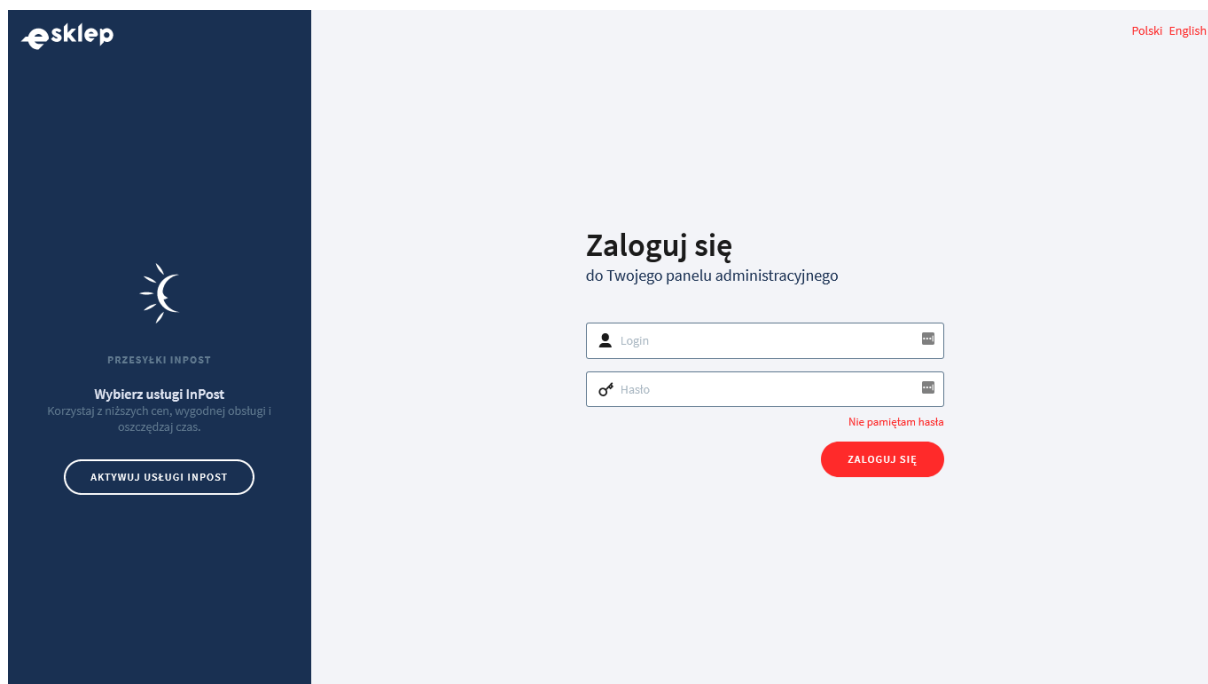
esklep

PRZESYŁKI INPOST

Wybierz usługi InPost
Korzystaj z niższych cen, wygodnej obsługi i oszczędzaj czas.

AKTYWUJ USŁUGI INPOST

Polski English

Zaloguj się
do Twojego panelu administracyjnego

Login

Hasło

Nie pamiętam hasła

ZALOGUJ SIĘ